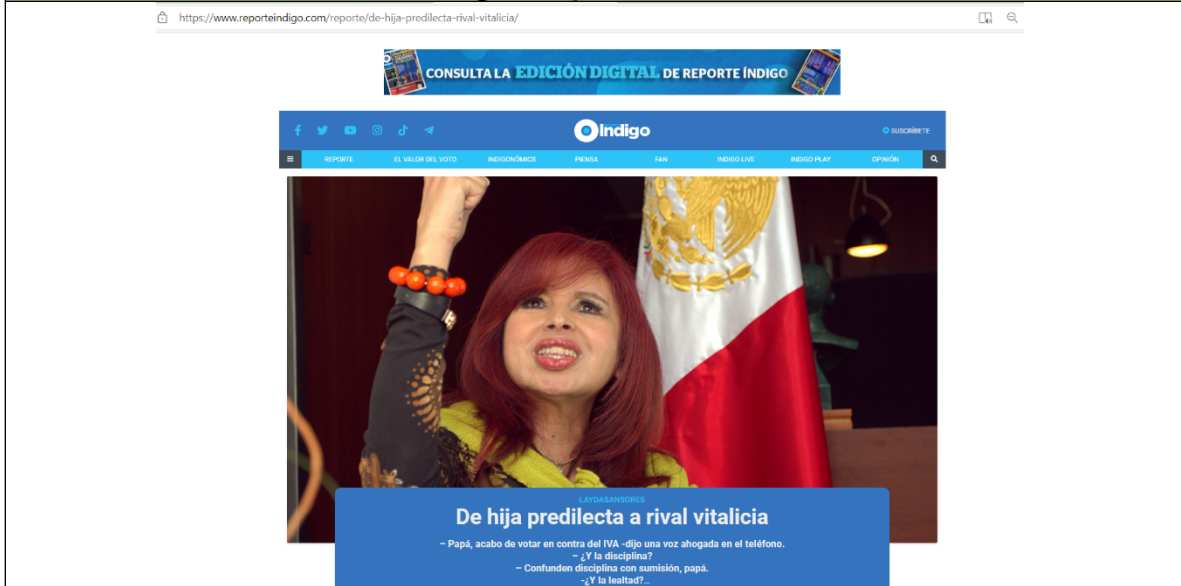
https://www.reporteindigo.com/reporte/de-hija-predilecta-rival-vitalicia/

CONSULTA LA EDICIÓN DIGITAL DE REPORTE ÍNDIGO

Índigo

SUSCRÍBETE

REPORTE EL VALOR DEL VOTO INDIGONÓMICS PIENSA FAN ÍNDIGO LIVE ÍNDIGO PLAY OPINIÓN

LAYDASANSORES

De hija predilecta a rival vitalicia

– Papá, acabo de votar en contra del IVA -dijo una voz ahogada en el teléfono.
– ¿Y la disciplina?
– Confunden disciplina con sumisión, papá.
-¿Y la lealtad?...